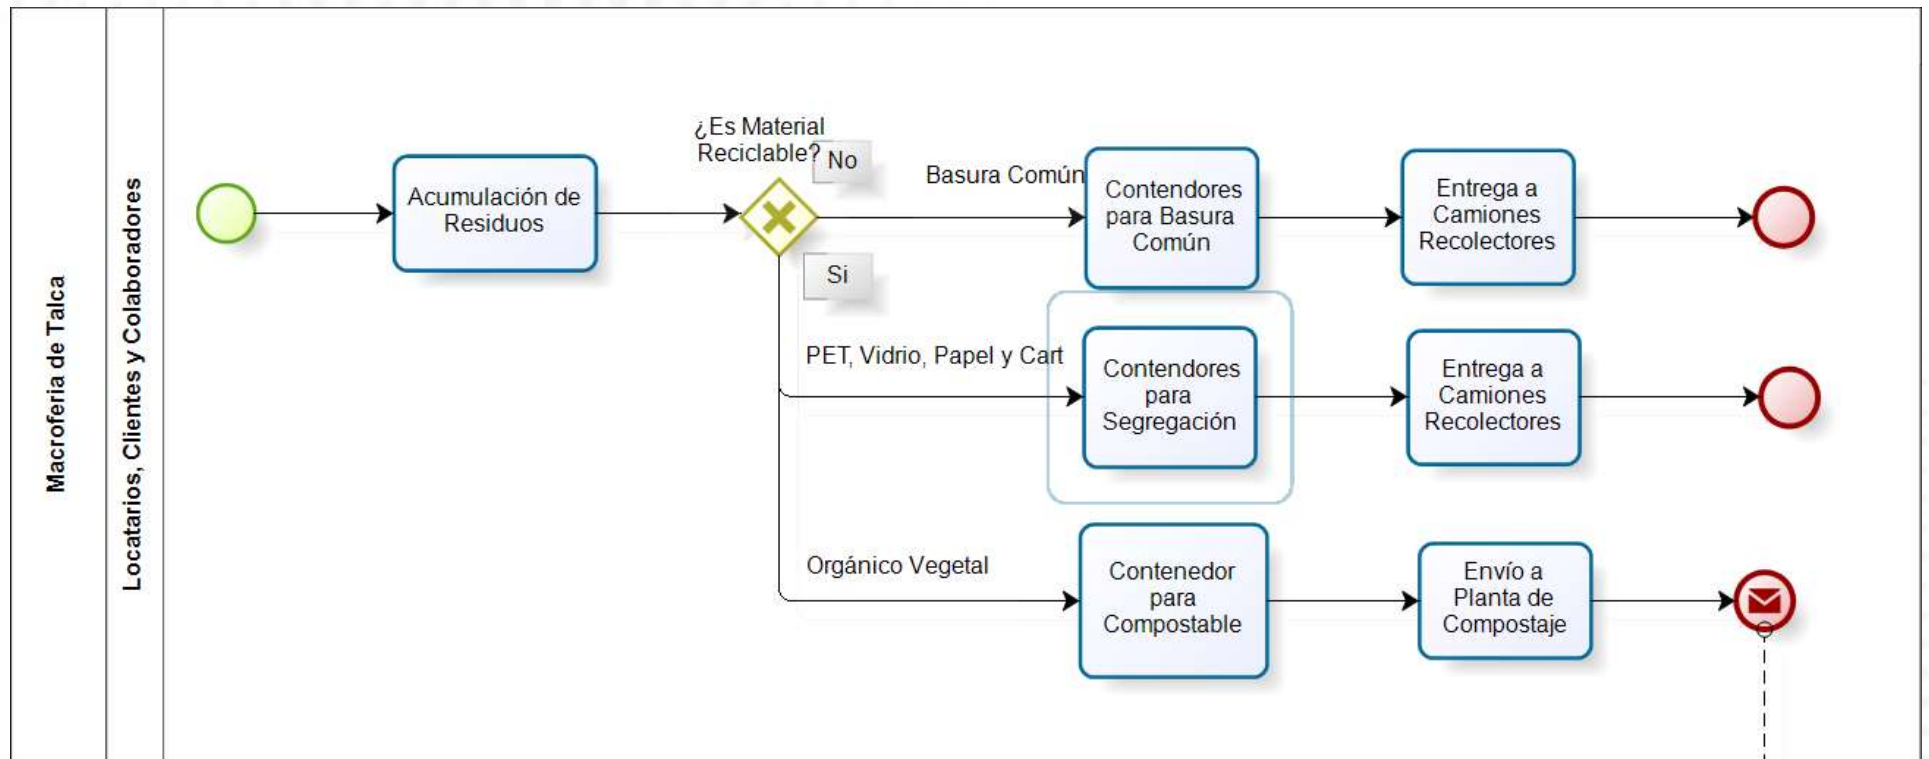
Macroferia de Talca

Locatarios, Clientes y Colaboradores

Acumulación de Residuos

¿Es Material Reciclable?

No

Basura Común

Contendores para Basura Común

Entrega a Camiones Recolectores

Si

PET, Vidrio, Papel y Cart

Contendores para Segregación

Entrega a Camiones Recolectores

Orgánico Vegetal

Contenedor para Compostable

Envío a Planta de Compostaje